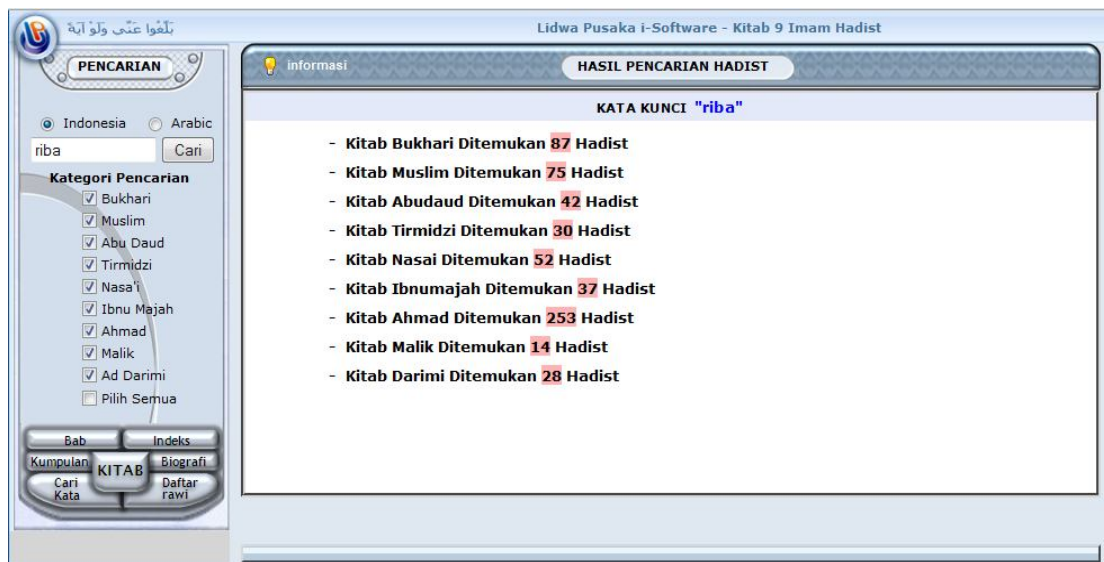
بَلِّغُوا عَنِّى وَلَوْ آيَةً

Lidwa Pusaka i-Software - Kitab 9 Imam Hadist

PENCARIAN

informasi

HASIL PENCARIAN HADIST

Indonesia Arabic

riba Cari

Kategori Pencarian

Bukhari
Muslim
Abu Daud
Tirmidzi
Nasa'i
Ibnu Majah
Ahmad
Malik
Ad Darimi
Pilih Semua

Bab Indeks
Kumpulan KITAB Biografi
Cari Kata Daftar rawi

KATA KUNCI "riba"

- Kitab Bukhari Ditemukan 87 Hadist
- Kitab Muslim Ditemukan 75 Hadist
- Kitab Abudaud Ditemukan 42 Hadist
- Kitab Tirmidzi Ditemukan 30 Hadist
- Kitab Nasai Ditemukan 52 Hadist
- Kitab Ibnumajah Ditemukan 37 Hadist
- Kitab Ahmad Ditemukan 253 Hadist
- Kitab Malik Ditemukan 14 Hadist
- Kitab Darimi Ditemukan 28 Hadist